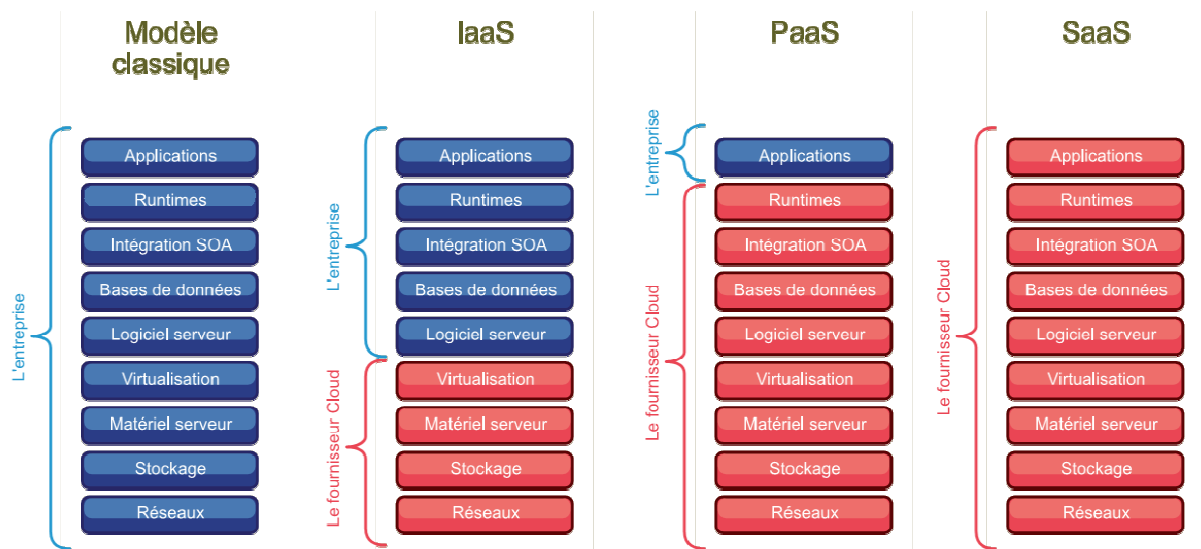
Modèle classique

L'entreprise

Applications
Runtimes
Intégration SOA
Bases de données
Logiciel serveur
Virtualisation
Matériel serveur
Stockage
Réseaux

IaaS

L'entreprise

Applications
Runtimes
Intégration SOA
Bases de données
Logiciel serveur

Le fournisseur Cloud

Virtualisation
Matériel serveur
Stockage
Réseaux

PaaS

L'entreprise

Applications

Le fournisseur Cloud

Runtimes
Intégration SOA
Bases de données
Logiciel serveur
Virtualisation
Matériel serveur
Stockage
Réseaux

SaaS

Le fournisseur Cloud

Applications
Runtimes
Intégration SOA
Bases de données
Logiciel serveur
Virtualisation
Matériel serveur
Stockage
Réseaux